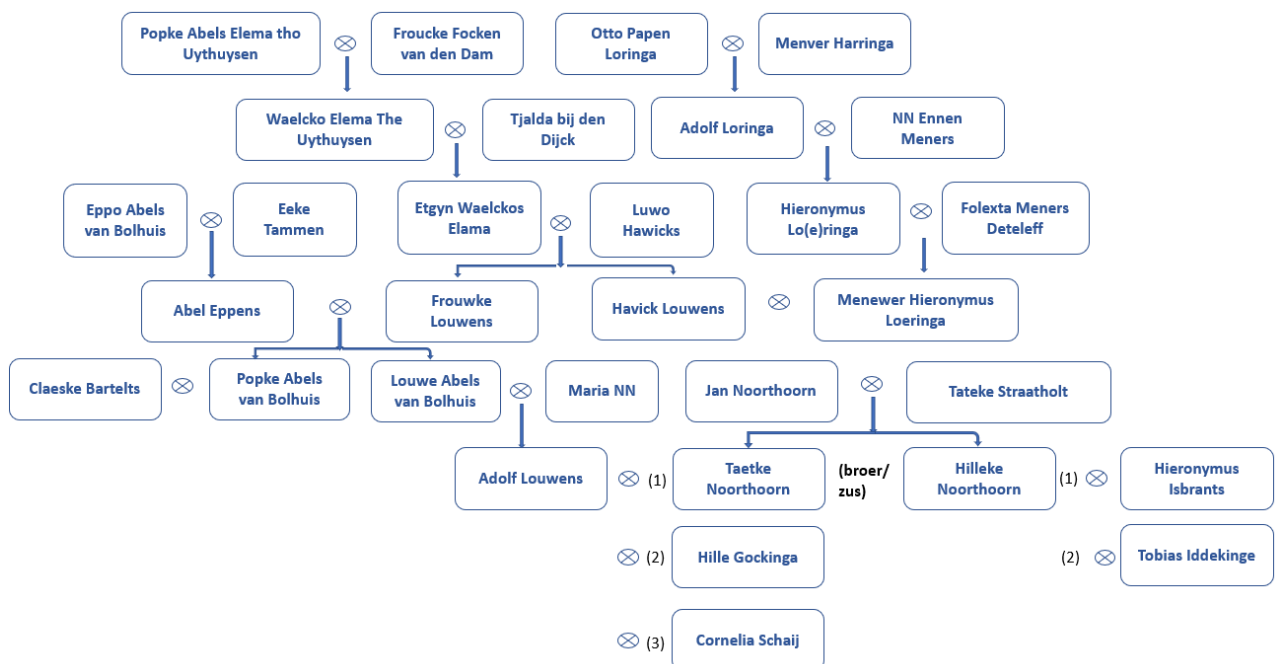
Popke Abels Elema tho Uythuysen ⊗ Froucke Focken van den Dam

Otto Papen Loringa ⊗ Menver Harringa

Waelcko Elema The Uythuysen ⊗ Tjalda bij den Dijck

Adolf Loringa ⊗ NN Ennen Meners

Eppo Abels van Bolhuis ⊗ Eeke Tammen

Etgyn Waelckos Elama ⊗ Luwo Hawicks

Hieronymus Lo(e)ringa ⊗ Folexta Meners Deteleff

Abel Eppens ⊗ Frouwke Louwens

Havick Louwens ⊗ Menewer Hieronymus Loeringa

Claeske Bartelts ⊗ Popke Abels van Bolhuis

Louwe Abels van Bolhuis ⊗ Maria NN

Jan Noorthoorn ⊗ Tateke Straatholt

Adolf Louwens ⊗ (1) Taetke Noorthoorn

(broer/ zus)

Hilleke Noorthoorn (1) ⊗ Hieronymus Isbrants

⊗ (2) Hille Gockinga

(2) ⊗ Tobias Iddekinge

⊗ (3) Cornelia Schaij